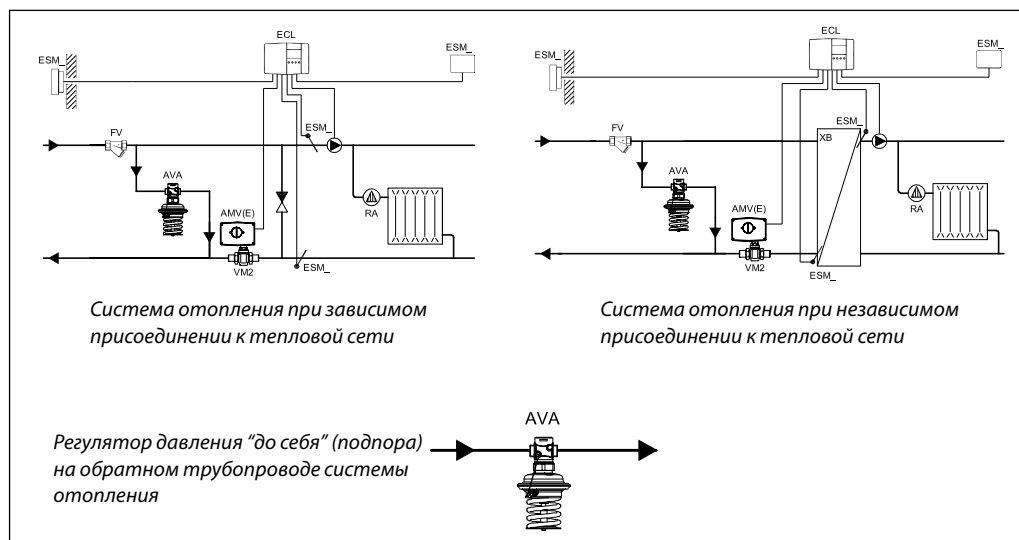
ECL
ESM_
ESM_
FV
ESM_
AVA
AMV(E)
RA
VM2
ESM_

Система отопления при зависимом присоединении к тепловой сети

ECL
ESM_
ESM_
ESM_
FV
XB
AVA
AMV(E)
RA
VM2
ESM_

Система отопления при независимом присоединении к тепловой сети

AVA

Регулятор давления “до себя” (подпора) на обратном трубопроводе системы отопления